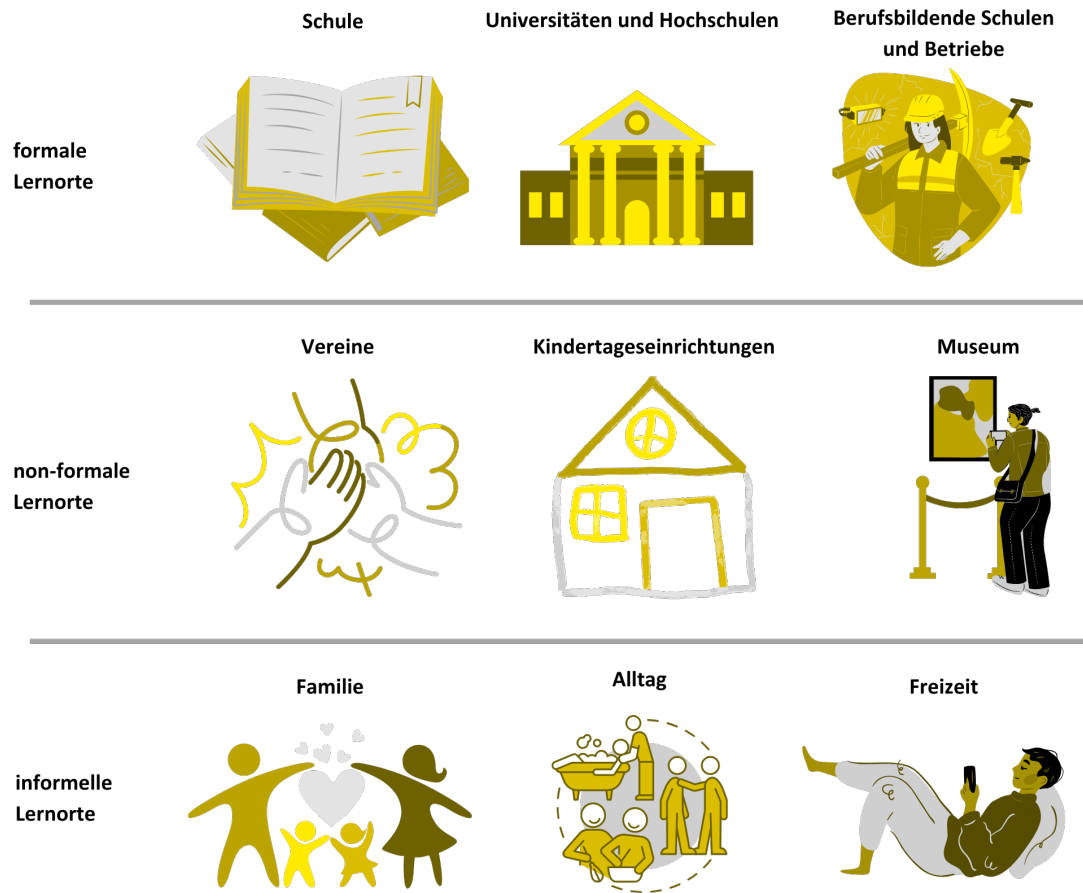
formale Lernorte

Schule

Universitäten und Hochschulen

Berufsbildende Schulen und Betriebe

non-formale Lernorte

Vereine

Kindertageseinrichtungen

Museum

informelle Lernorte

Familie

Alltag

Freizeit